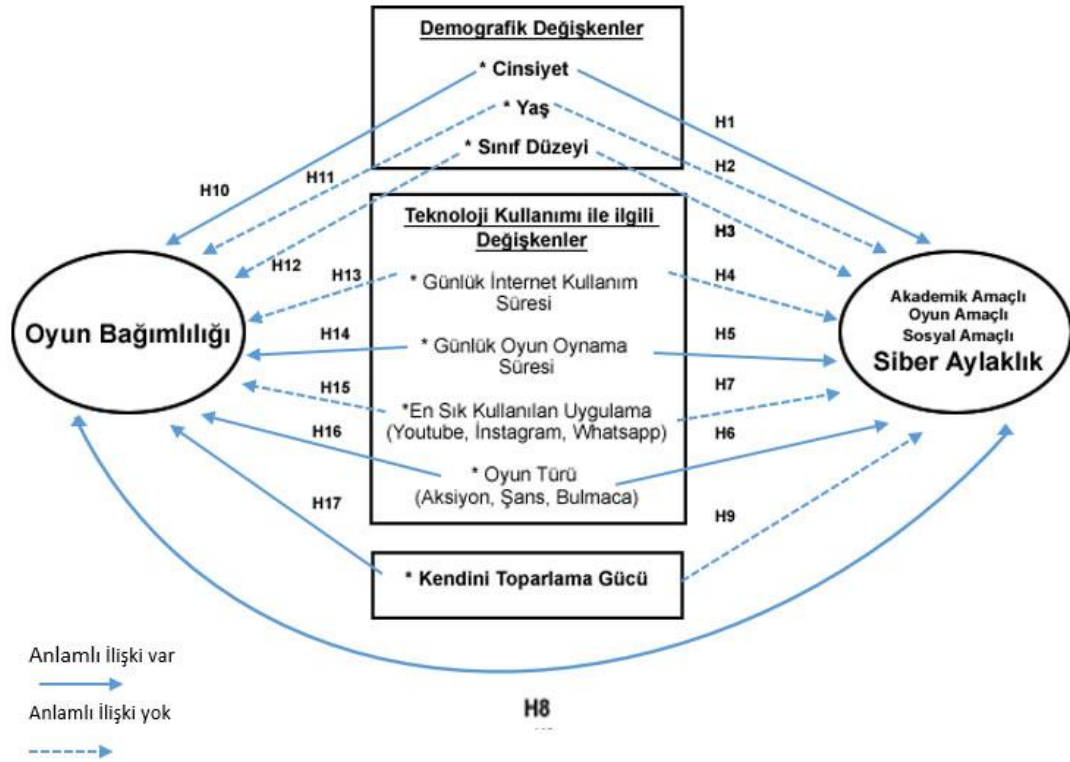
Demografik Değişkenler

* Cinsiyet

* Yaş

* Sınıf Düzeyi

H10

H11

H12

H1

H2

H3

Teknoloji Kullanımı ile ilgili Değişkenler

H13

* Günlük İnternet Kullanım Süresi

H4

Oyun Bağımlılığı

H14

* Günlük Oyun Oynama Süresi

H5

Akademik Amaçlı
Oyun Amaçlı
Sosyal Amaçlı
Siber Aylaklık

H15

*En Sık Kullanılan Uygulama (Youtube, İnstagram, Whatsapp)

H7

H16

H6

* Oyun Türü (Aksiyon, Şans, Bulmaca)

H17

H9

* Kendini Toparlama Gücü

Anlamlı İlişki var

Anlamlı İlişki yok

H8